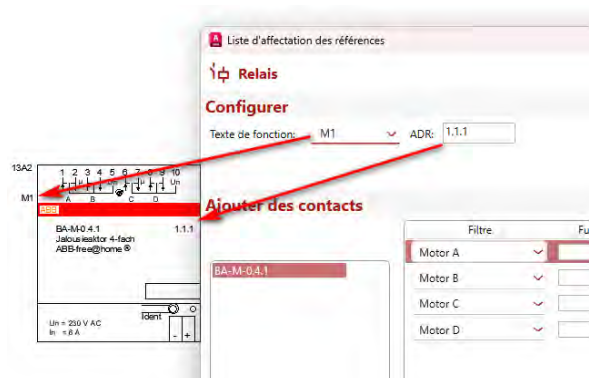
Liste d'affectation des références

Relais

Configurer

Texte de fonction: M1 ADR: 1.1.1

Ajouter des contacts

Filtre

Fu

BA-M-0.4.1

Motor A

Motor B

Motor C

Motor D

13A2

1 2 3 4 5 6 7 8 9 10

Un

A B C D

M1

ABB

BA-M-0.4.1

Jalousieaktor 4-fach

ABB-free@home ®

1.1.1

Ident

Un = 230 V AC

In = 6 A

- +